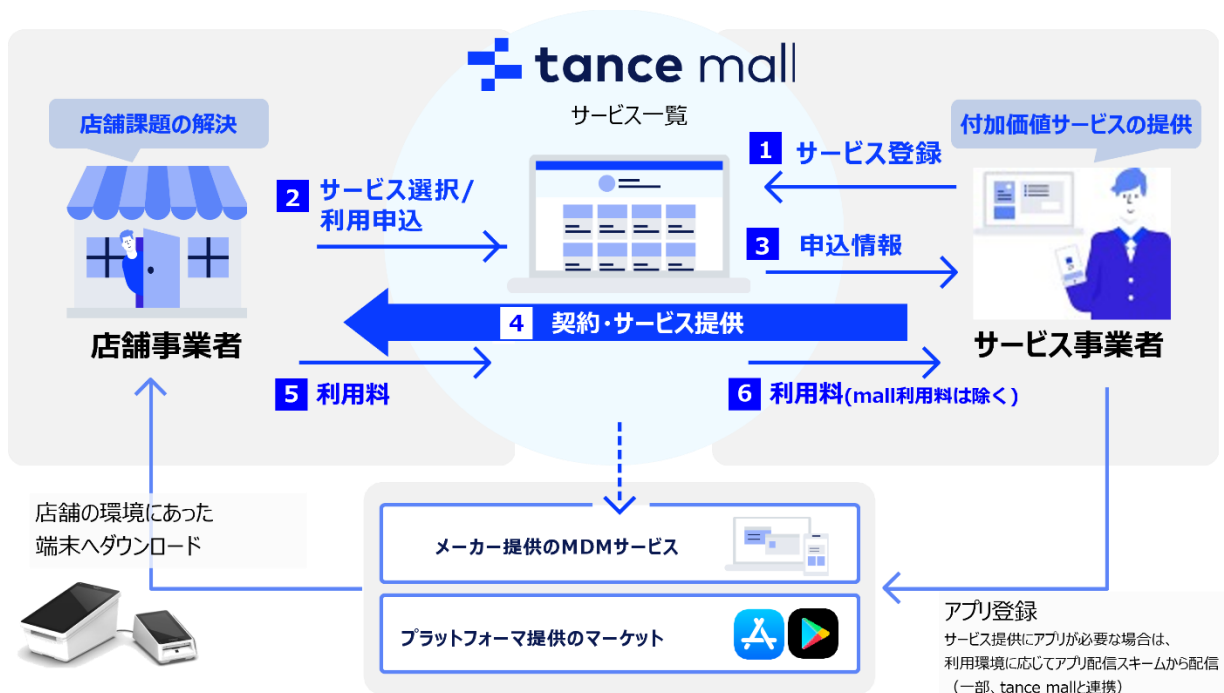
tance mall

サービス一覧

店舗課題の解決

付加価値サービスの提供

1 サービス登録

2 サービス選択/利用申込

3 申込情報

4 契約・サービス提供

店舗事業者

サービス事業者

5 利用料

6 利用料(mall利用料は除く)

店舗の環境にあった端末へダウンロード

メーカー提供のMDMサービス

プラットフォーマ提供のマーケット

アプリ登録
サービス提供にアプリが必要な場合は、利用環境に応じてアプリ配信スキームから配信（一部、tance mallと連携）